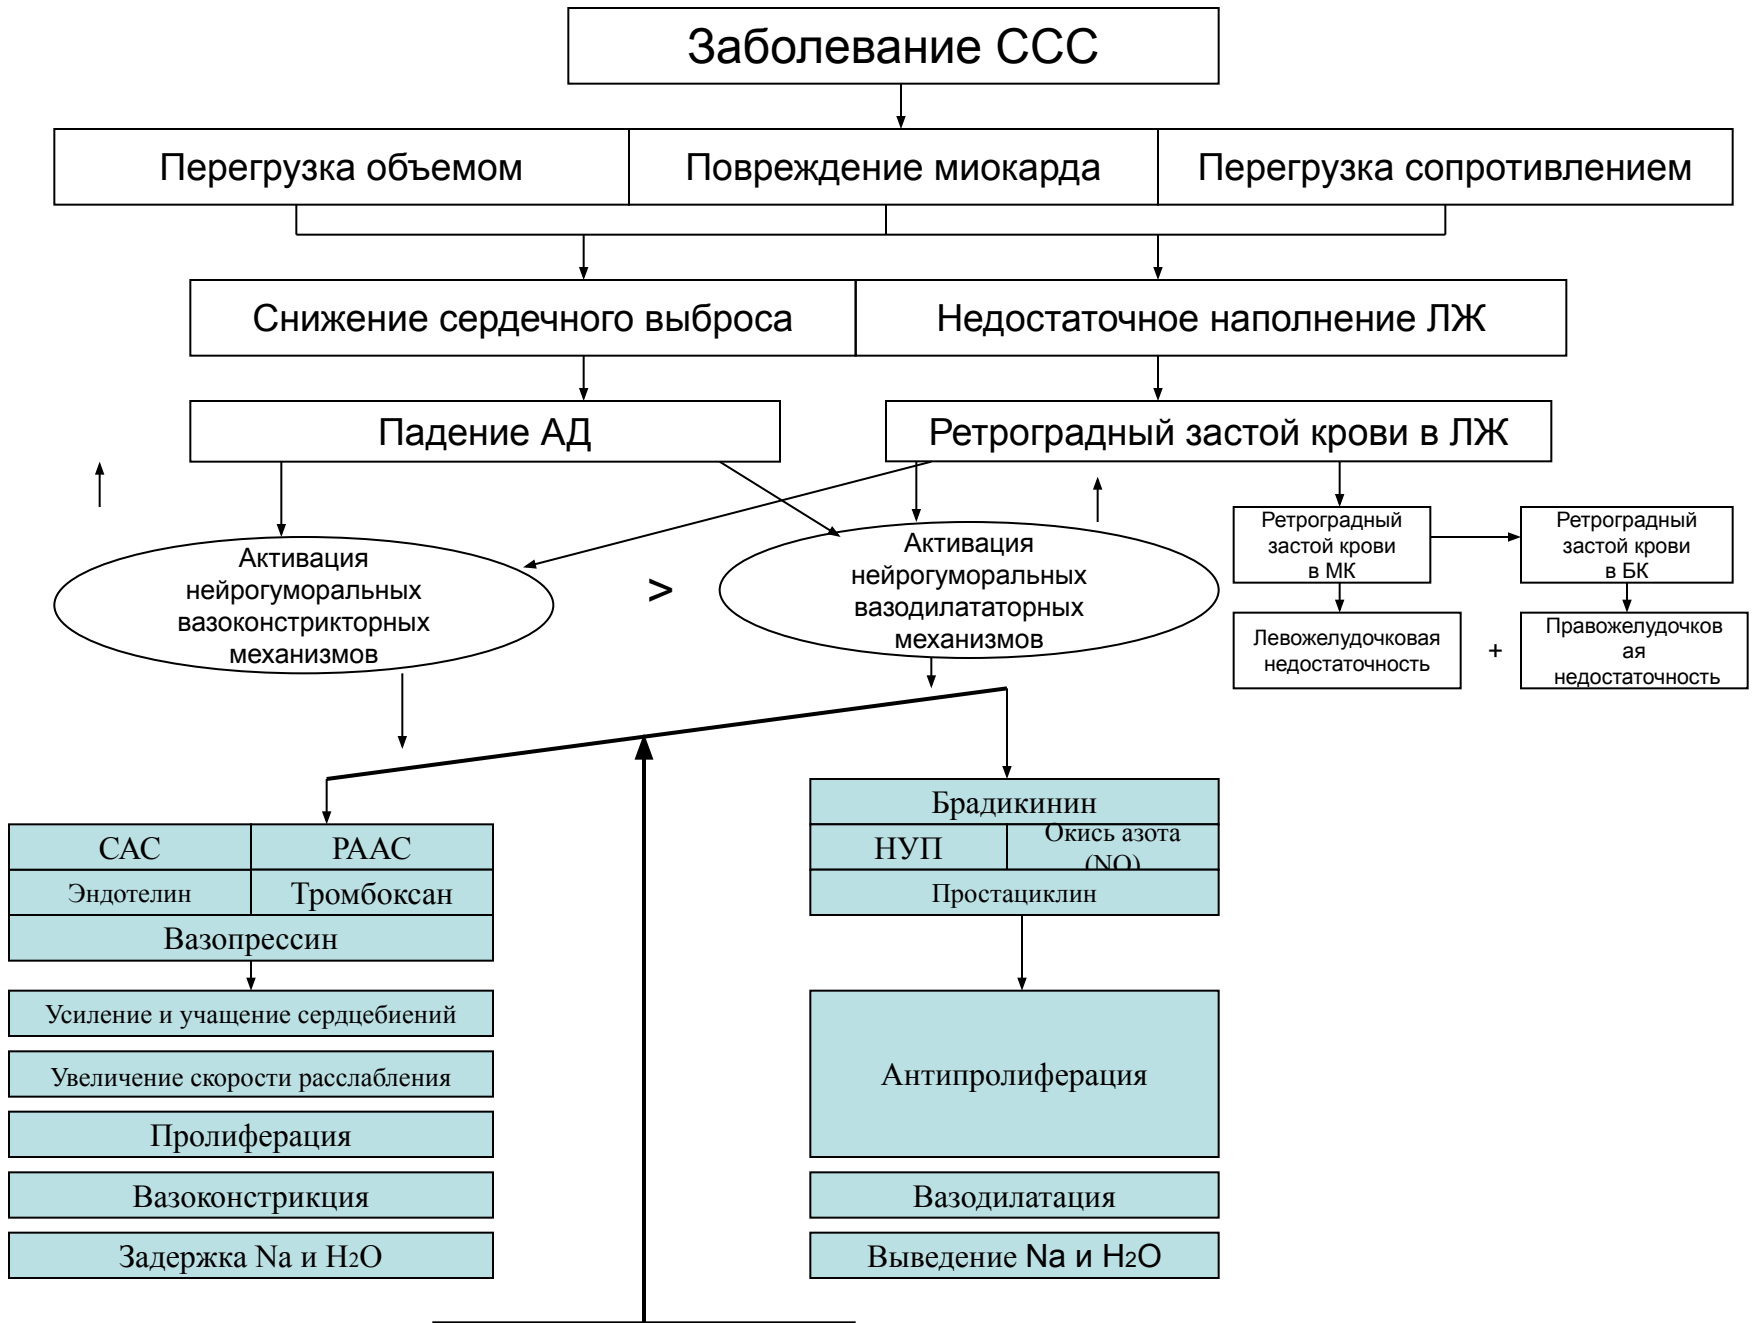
Заболевание ССС

Перегрузка объемом
Повреждение миокарда
Перегрузка сопротивлением

Снижение сердечного выброса
Недостаточное наполнение ЛЖ

Падение АД
Ретроградный застой крови в ЛЖ

Активация нейрогуморальных вазоконстрикторных механизмов
>
Активация нейрогуморальных вазодилататорных механизмов

Ретроградный застой крови в МК
Ретроградный застой крови в БК
Левожелудочковая недостаточность
+
Правожелудочковая недостаточность

САС
РААС
Эндотелин
Тромбоксан
Вазопрессин

Усиление и учащение сердцебиений
Увеличение скорости расслабления
Пролиферация
Вазоконстрикция
Задержка Na и $H_2O$

Брадикинин
НУП
Окись азота (NO)
Простациклин

Антипролиферация
Вазодилатация
Выведение Na и $H_2O$